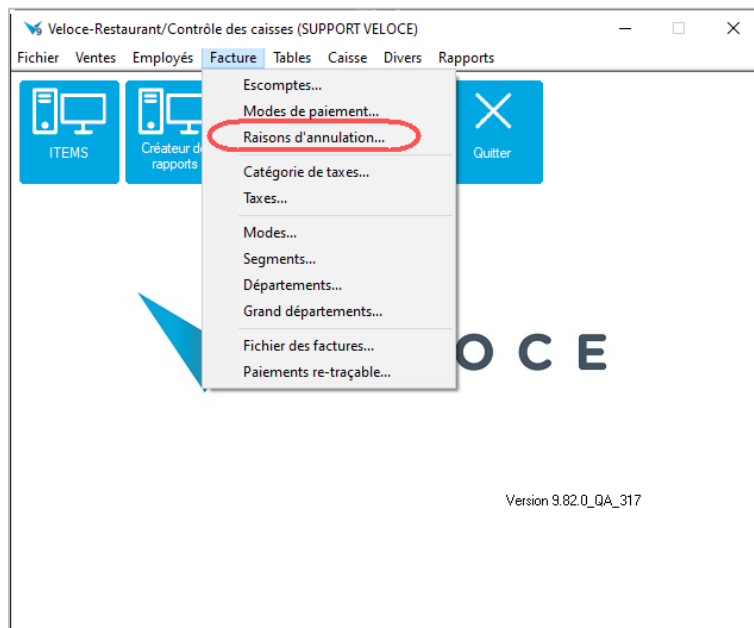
Veloce-Restaurant/Contrôle des caisses (SUPPORT VELOCE)

Fichier Ventes Employés Facture Tables Caisse Divers Rapports

ITEMS

Créateur de rapports

Quitter

Escomptes...
Modes de paiement...
Raisons d'annulation...
Catégorie de taxes...
Taxes...
Modes...
Segments...
Départements...
Grand départements...
Fichier des factures...
Paiements re-traçable...

OCE

Version 9.82.0_QA_317